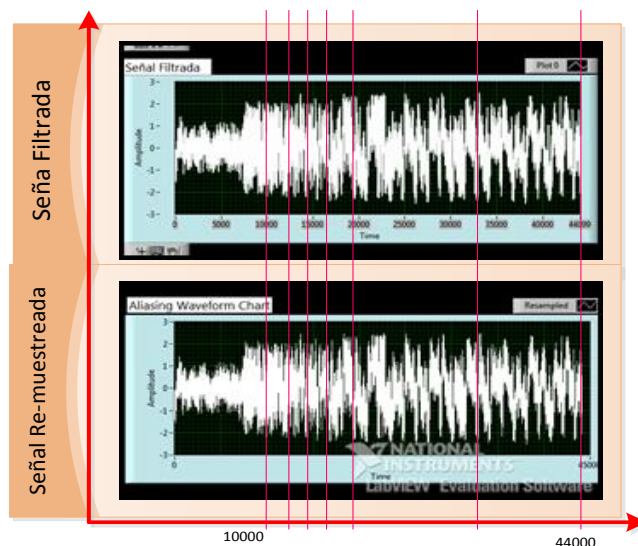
Seña Filtrada

Señal Filtrada

Plot 0

Amplitude

3 2 1 0 -1 -2 -3

0 5000 10000 15000 20000 25000 30000 35000 40000 44099

Time

Señal Re-muestreada

Aliasing Waveform Chart

Resampled

Amplitude

3 2 1 0 -1 -2 -3

0

Time

4500

NATIONAL INSTRUMENTS
LabVIEW Evaluation Software

10000

44000